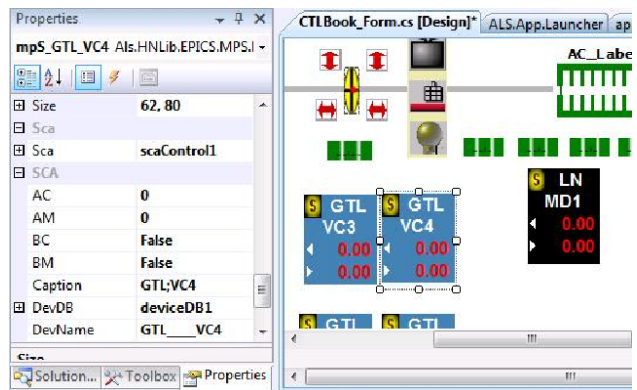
Properties
mpS_GTL_VC4 Als.HNLib.EPICS.MPS.I

| | |
|---|---|
| ⊞ Size | 62, 80 |
| ⊟ Sca | |
| ⊞ Sca | scaControl1 |
| ⊟ SCA | |
| AC | 0 |
| AM | 0 |
| BC | False |
| BM | False |
| Caption | GTL;VC4 |
| ⊞ DevDB | deviceDB1 |
| DevName | GTL____VC4 |

Size

Solution... Toolbox Properties

CTLBook_Form.cs [Design]* ALS.App.Launcher ap

AC_Labe

S GTL VC3 0.00 0.00

S GTL VC4 0.00 0.00

S LN MD1 0.00 0.00

S GTL S GTL

III

III